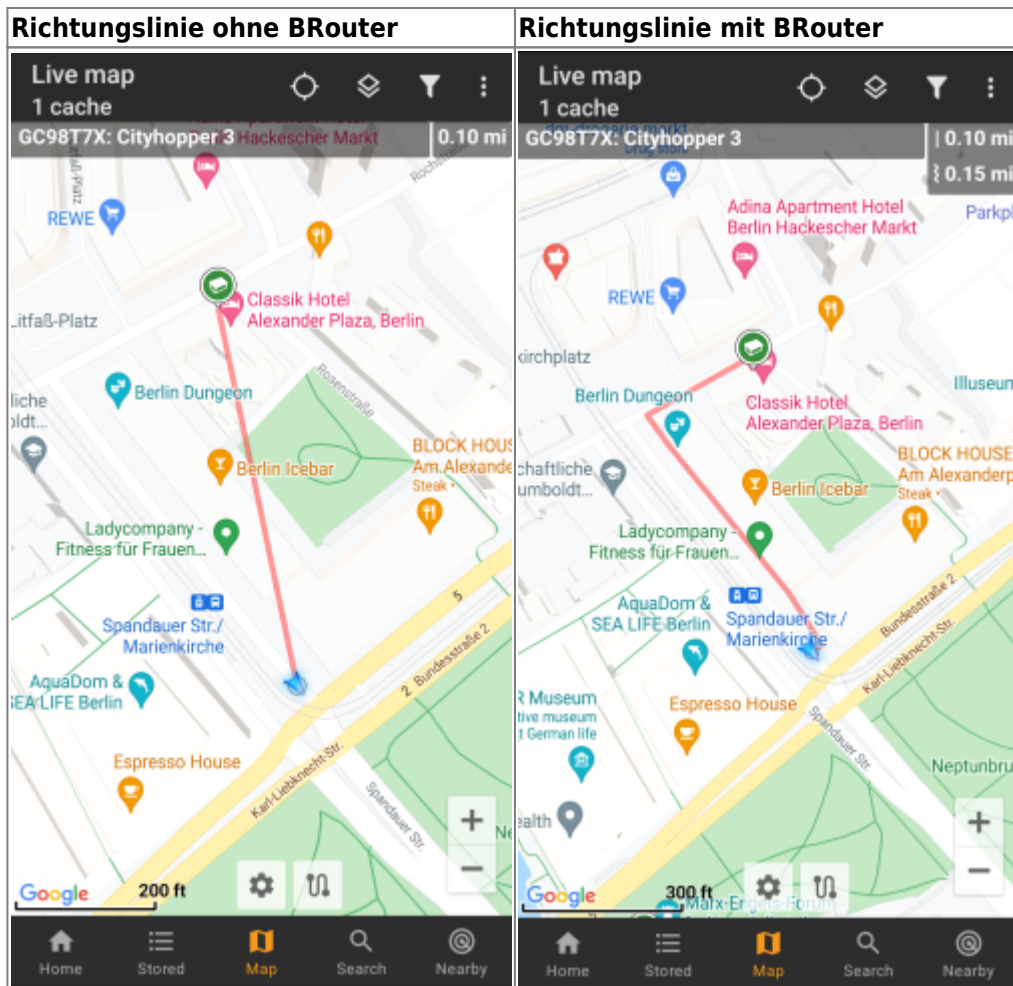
| Richtungslinie ohne BRouter | Richtungslinie mit BRouter |
|---|---|
| | |

Live map
1 cache
GC98T7X: Cityhopper 3 Hackescher Markt | 0.10 mi
REWE
Litfaß-Platz
Classik Hotel Alexander Plaza, Berlin
Rosenstraße
Berlin Dungeon
liche oldt...
BLOCK HOUS Am Alexande Steak •
Berlin Icebar
Ladycompany - Fitness für Frauen...
5
Spandauer Str./ Marienkirche
Bundesstraße 2
2
AquaDom & SEA LIFE Berlin
Karl-Liebknecht-Str.
Espresso House
Spandauer Str.
+
−
Google
200 ft
Home
Stored
Map
Search
Nearby

Live map
1 cache
GC98T7X: Cityhopper 3
| 0.10 mi
0.15 mi
Adina Apartment Hotel Berlin Hackescher Markt
Parkpl
REWE
kirchplatz
Illuseum
Berlin Dungeon
Classik Hotel Alexander Plaza, Berlin
BLOCK HOUSE Am Alexanderp Steak •
chaftliche umboldt...
Berlin Icebar
Ladycompany - Fitness für Frauen...
Bundesstraße 2
AquaDom & SEA LIFE Berlin
Spandauer Str./ Marienkirche
Karl-Liebknecht-Str.
R Museum
tive museum t German life
Espresso House
Spandauer Str.
Neptunbru
ealth
+
−
Google
300 ft
Marx-Engels-Forum
Home
Stored
Map
Search
Nearby